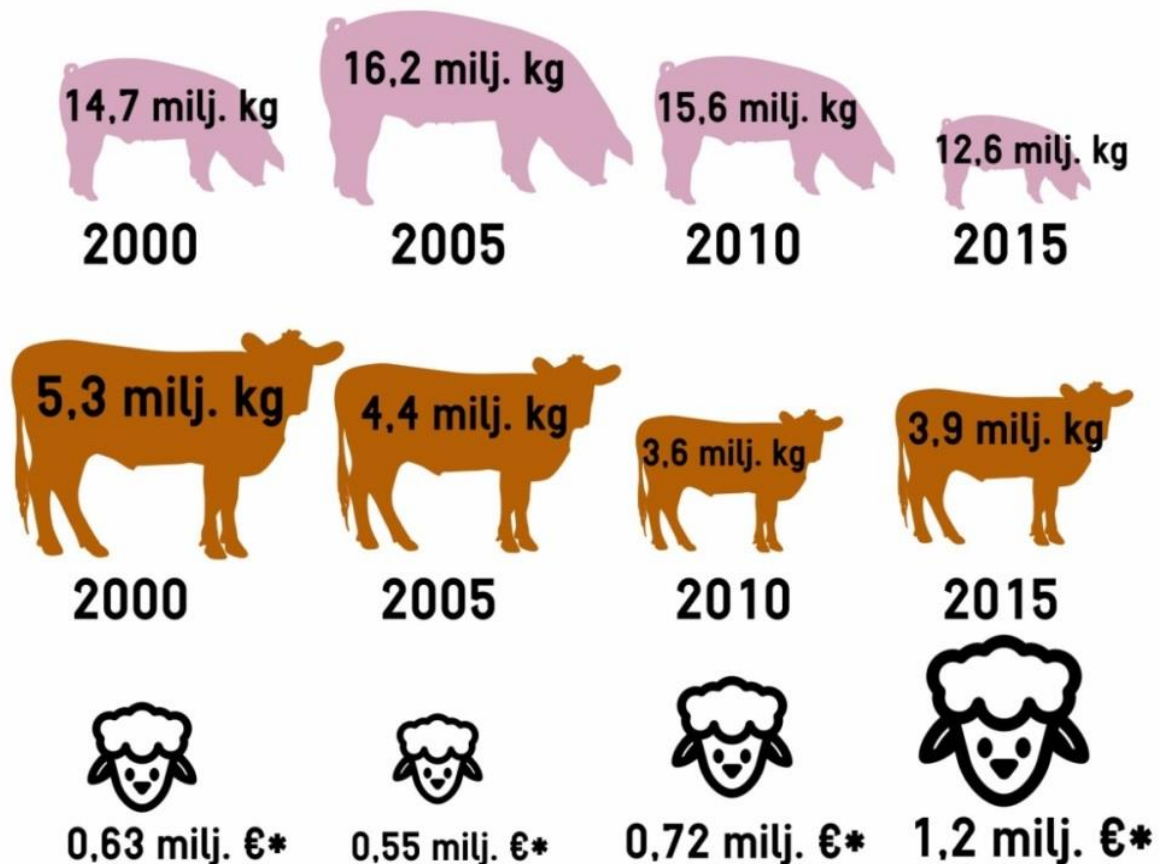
14,7 milj. kg
2000

16,2 milj. kg
2005

15,6 milj. kg
2010

12,6 milj. kg
2015

5,3 milj. kg
2000

4,4 milj. kg
2005

3,6 milj. kg
2010

3,9 milj. kg
2015

0,63 milj. €*
0,55 milj. €*
0,72 milj. €*
1,2 milj. €*